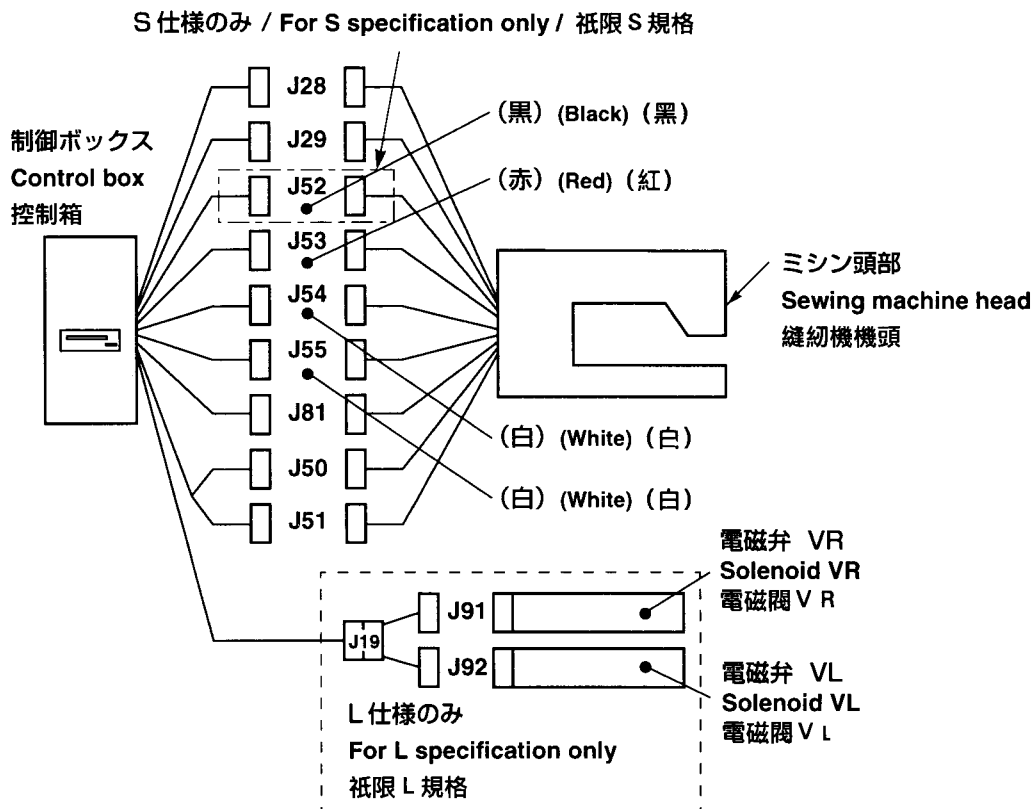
S 仕様のみ / For S specification only / 衹限 S 規格

制御ボックス
Control box
控制箱

J28
J29
J52
J53
J54
J55
J81
J50
J51

(黑) (Black) (黑)
(赤) (Red) (紅)

ミシン頭部
Sewing machine head
縫紉機機頭

(白) (White) (白)
(白) (White) (白)

電磁弁 VR
Solenoid VR
電磁閥 V R

J19
J91
J92

電磁弁 VL
Solenoid VL
電磁閥 V L

L 仕様のみ
For L specification only
衹限 L 規格